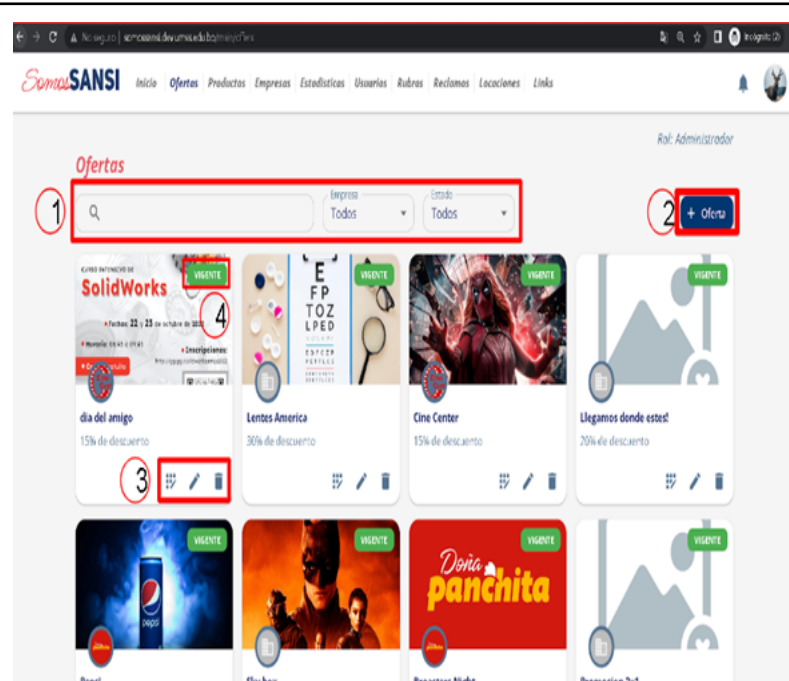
No seguro | somossansi.dev.umss.edu.bo/misyofles

Incógnito (2)

SomosSANSI Inicio Ofertas Productos Empresas Estadísticas Usuarios Rubros Reclamos Locaciones Links

Rol: Administrador

Ofertas

1

Empresa
Todos

Estado
Todos

2

+ Oferta

VIGENTE

CURSO INTENSIVO DE
SolidWorks
Fechas: 22 y 23 de octubre de 2022
Horario:
Inscripciones:

4

VIGENTE

E
FP
TOZ
LPED

VIGENTE

VIGENTE

dia del amigo
15% de descuento

3

Lentes America
30% de descuento

Cine Center
15% de descuento

Llegamos donde estes!
20% de descuento

VIGENTE

pepsi

VIGENTE

VIGENTE

Doña panchita

VIGENTE

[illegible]